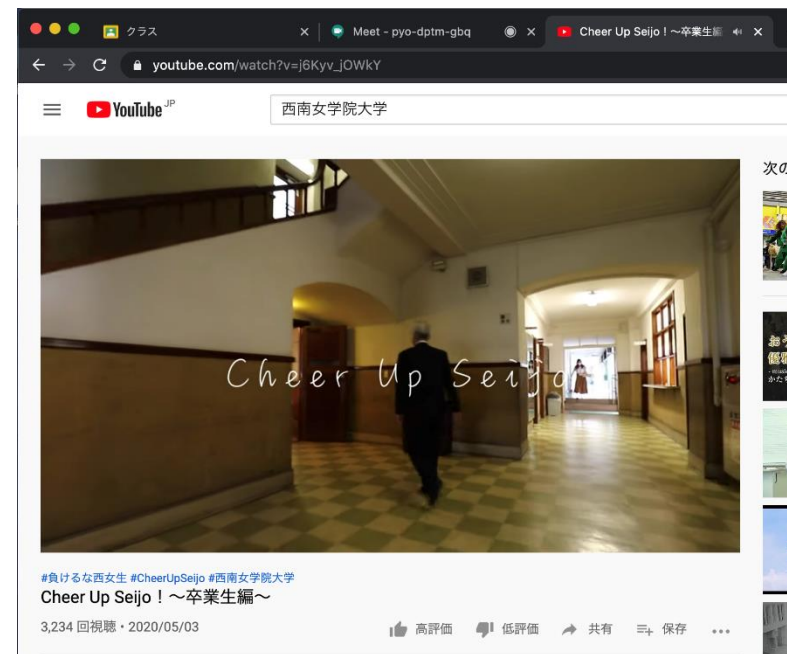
クラス ×
Meet - pyo-dptm-gbq ×
×
Cheer Up Seijo！〜卒業生編 ×

youtube.com/watch?v=j6Kyv_jOWkY

YouTube JP

西南女学院大学

次の

Cheer Up Seijo

#負けるな西女生 #CheerUpSeijo #西南女学院大学

Cheer Up Seijo！〜卒業生編〜

3,234 回視聴・2020/05/03

高評価　低評価　共有　保存　...